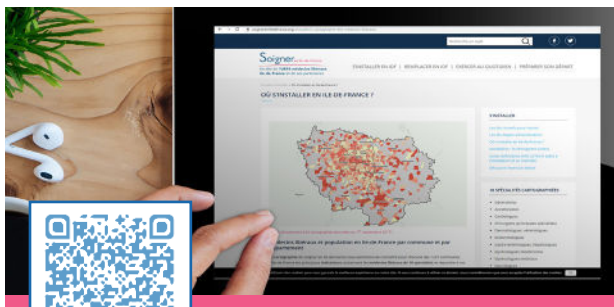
Soigner

S'INSTALLER EN IDF | REMPLACER EN IDF | EXERCER AU QUOTIDIEN | PRÉPARER SON DÉPART

OÙ S'INSTALLER EN ILE DE FRANCE ?

S'INSTALLER

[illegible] SPÉCIALITÉS CARTOGRAPHIÉES

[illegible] libéraux et population en Ile-de-France par commune et par arrondissement